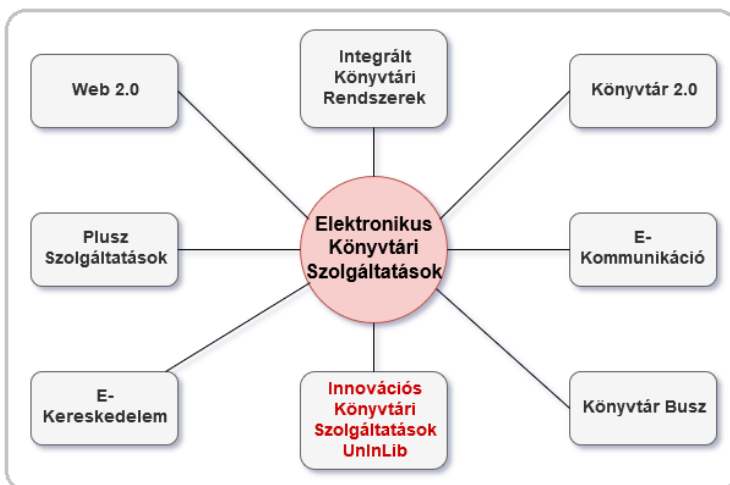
Web 2.0

Integrált Könyvtári Rendszerek

Könyvtár 2.0

Plusz Szolgáltatások

Elektronikus Könyvtári Szolgáltatások

E-Kommunikáció

E-Kereskedelem

Innovációs Könyvtári Szolgáltatások UnInLib

Könyvtár Busz